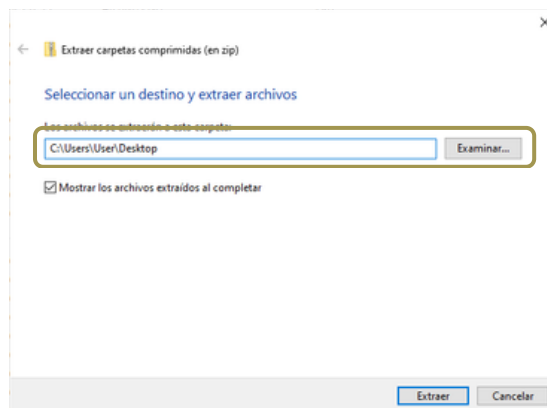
Extraer carpetas comprimidas (en zip)

Seleccionar un destino y extraer archivos

Los archivos se extraerán a esta carpeta:

C:\Users\User\Desktop

Examinar...

Mostrar los archivos extraídos al completar

Extraer

Cancelar